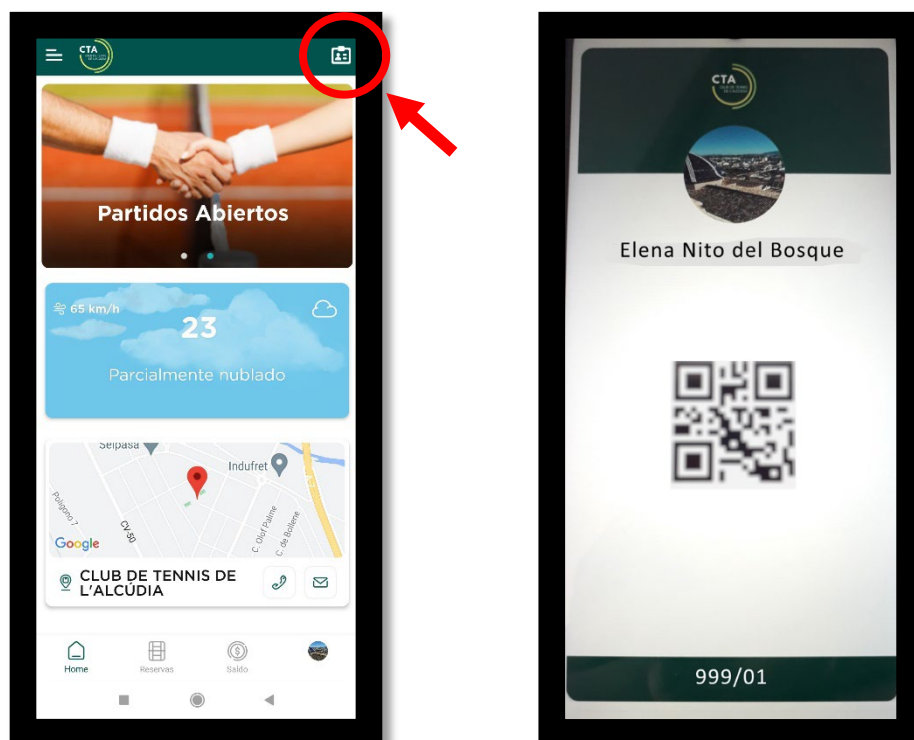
CTA

Partidos Abiertos

65 km/h
23
Parcialmente nublado

Seipasa
Indufret
Polígono 7
CV-50
C. Olof Palme
C. de Bollene
Google

CLUB DE TENNIS DE L'ALCÚDIA

Home
Reservas
Saldo

CTA

Elena Nito del Bosque

999/01